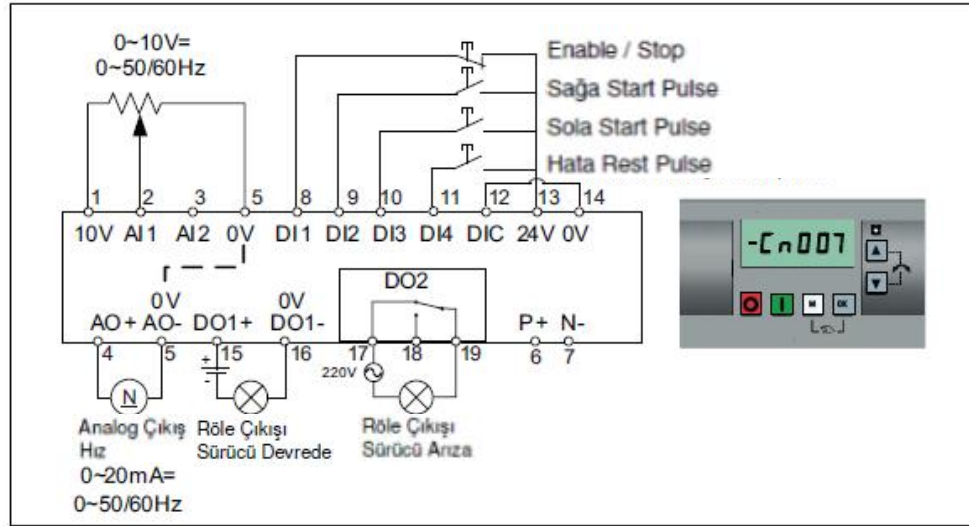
0~10V=
0~50/60Hz

Enable / Stop
Sağa Start Pulse
Sola Start Pulse
Hata Rest Pulse

1 2 3 5 8 9 10 11 12 13 14
10V AI 1 AI 2 0V DI 1 DI2 DI3 DI4 DIC 24V 0V

-Cn007

DO2
0V 0V
AO + AO- DO1+ DO1- P+ N-
4 5 15 16 17 18 19 6 7
220V
N
Analog Çıkış Hız
0~20mA=
0~50/60Hz
Röle Çıkışı Sürücü Devrede
Röle Çıkışı Sürücü Arıza